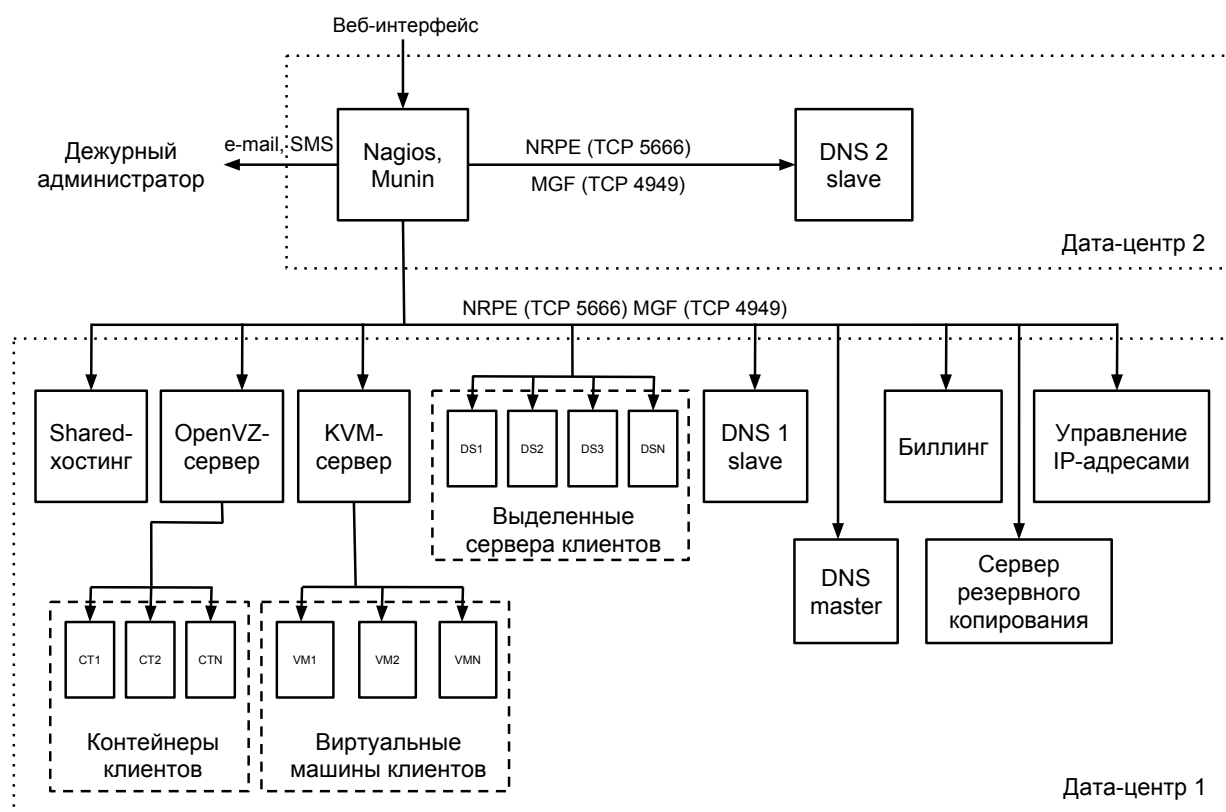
Веб-интерфейс

Дежурный администратор

e-mail, SMS

Nagios, Munin

NRPE (TCP 5666)

MGF (TCP 4949)

DNS 2 slave

Дата-центр 2

NRPE (TCP 5666) MGF (TCP 4949)

Shared-хостинг

OpenVZ-сервер

KVM-сервер

DS1

DS2

DS3

DSN

Выделенные сервера клиентов

DNS 1 slave

Биллинг

Управление IP-адресами

DNS master

Сервер резервного копирования

CT1

CT2

CTN

Контейнеры клиентов

VM1

VM2

VMN

Виртуальные машины клиентов

Дата-центр 1